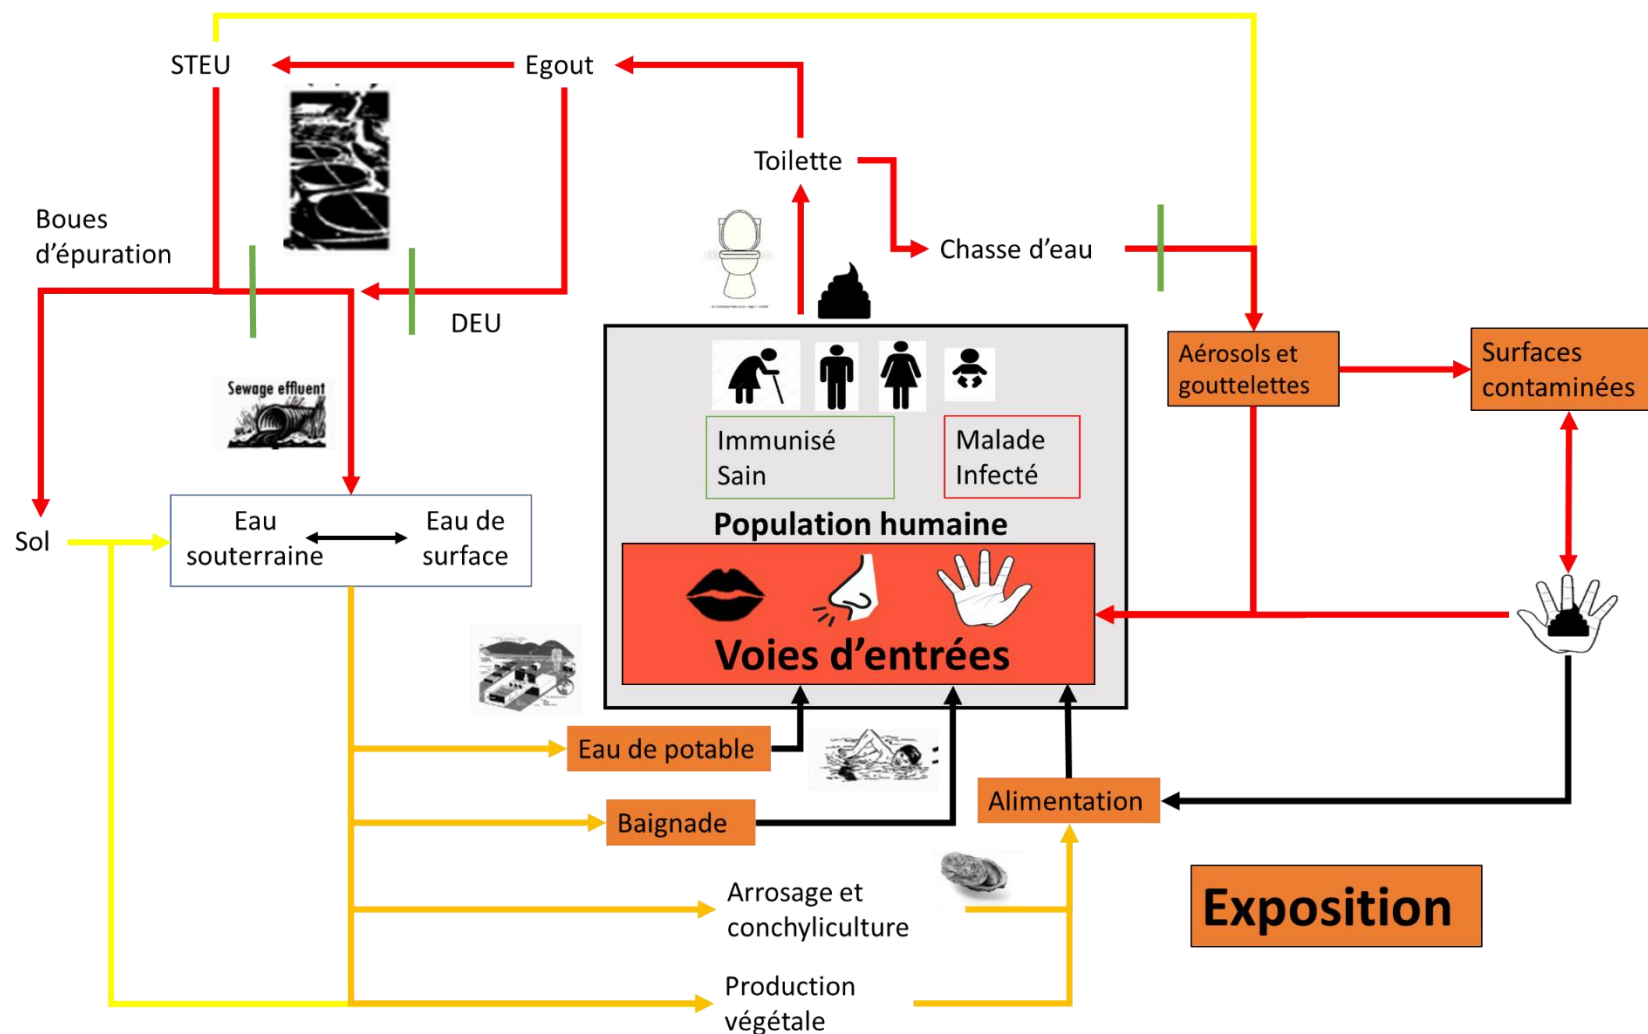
STEU

Egout

Toilette

Boues d'épuration

Chasse d'eau

DEU

Sewage effluent

Aérosols et gouttelettes

Surfaces contaminées

Immunisé Sain

Malade Infecté

Population humaine

Sol

Eau souterraine

Eau de surface

Voies d'entrées

Eau de potable

Baignade

Alimentation

Arrosage et conchyliculture

Production végétale

Exposition